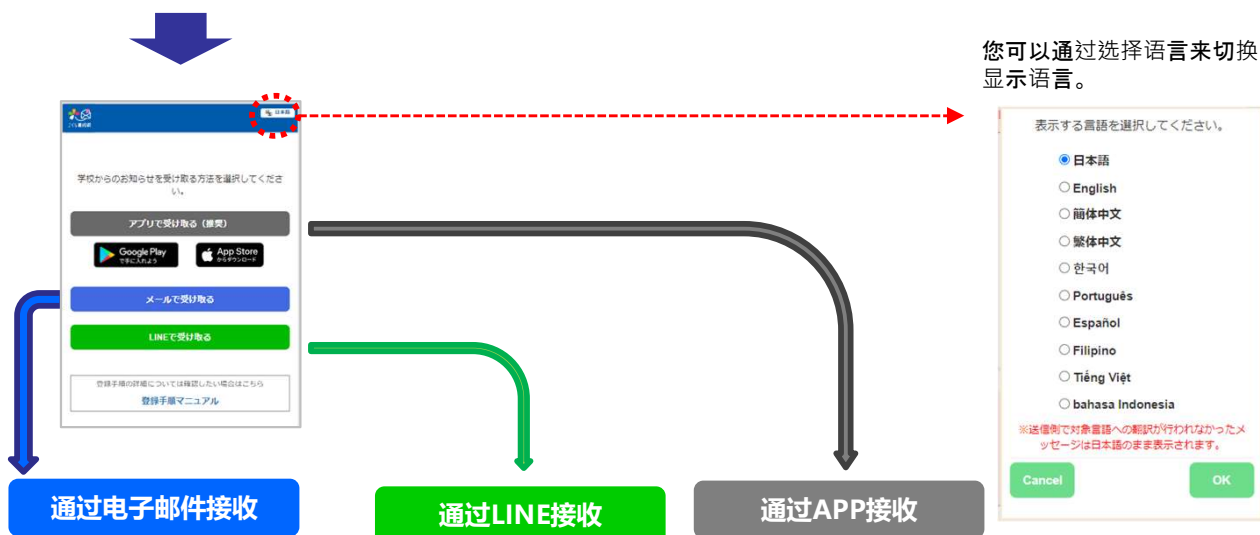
您可以通过选择语言来切换显示语言。

日本語

学校からのお知らせを受け取る方法を選択してください。

アプリで受け取る（推奨）

Google Play
App Store

メールで受け取る

LINEで受け取る

登録手順の詳細については確認したい場合はこちら
登録手順マニュアル

表示する言語を選択してください。

◉ 日本語
○ English
○ 簡体中文
○ 繁体中文
○ 한국어
○ Português
○ Español
○ Filipino
○ Tiếng Việt
○ bahasa Indonesia

※送信側で対象言語への翻訳が行われなかったメッセージは日本語のまま表示されます。

Cancel
OK

通过电子邮件接收

通过LINE接收

通过APP接收